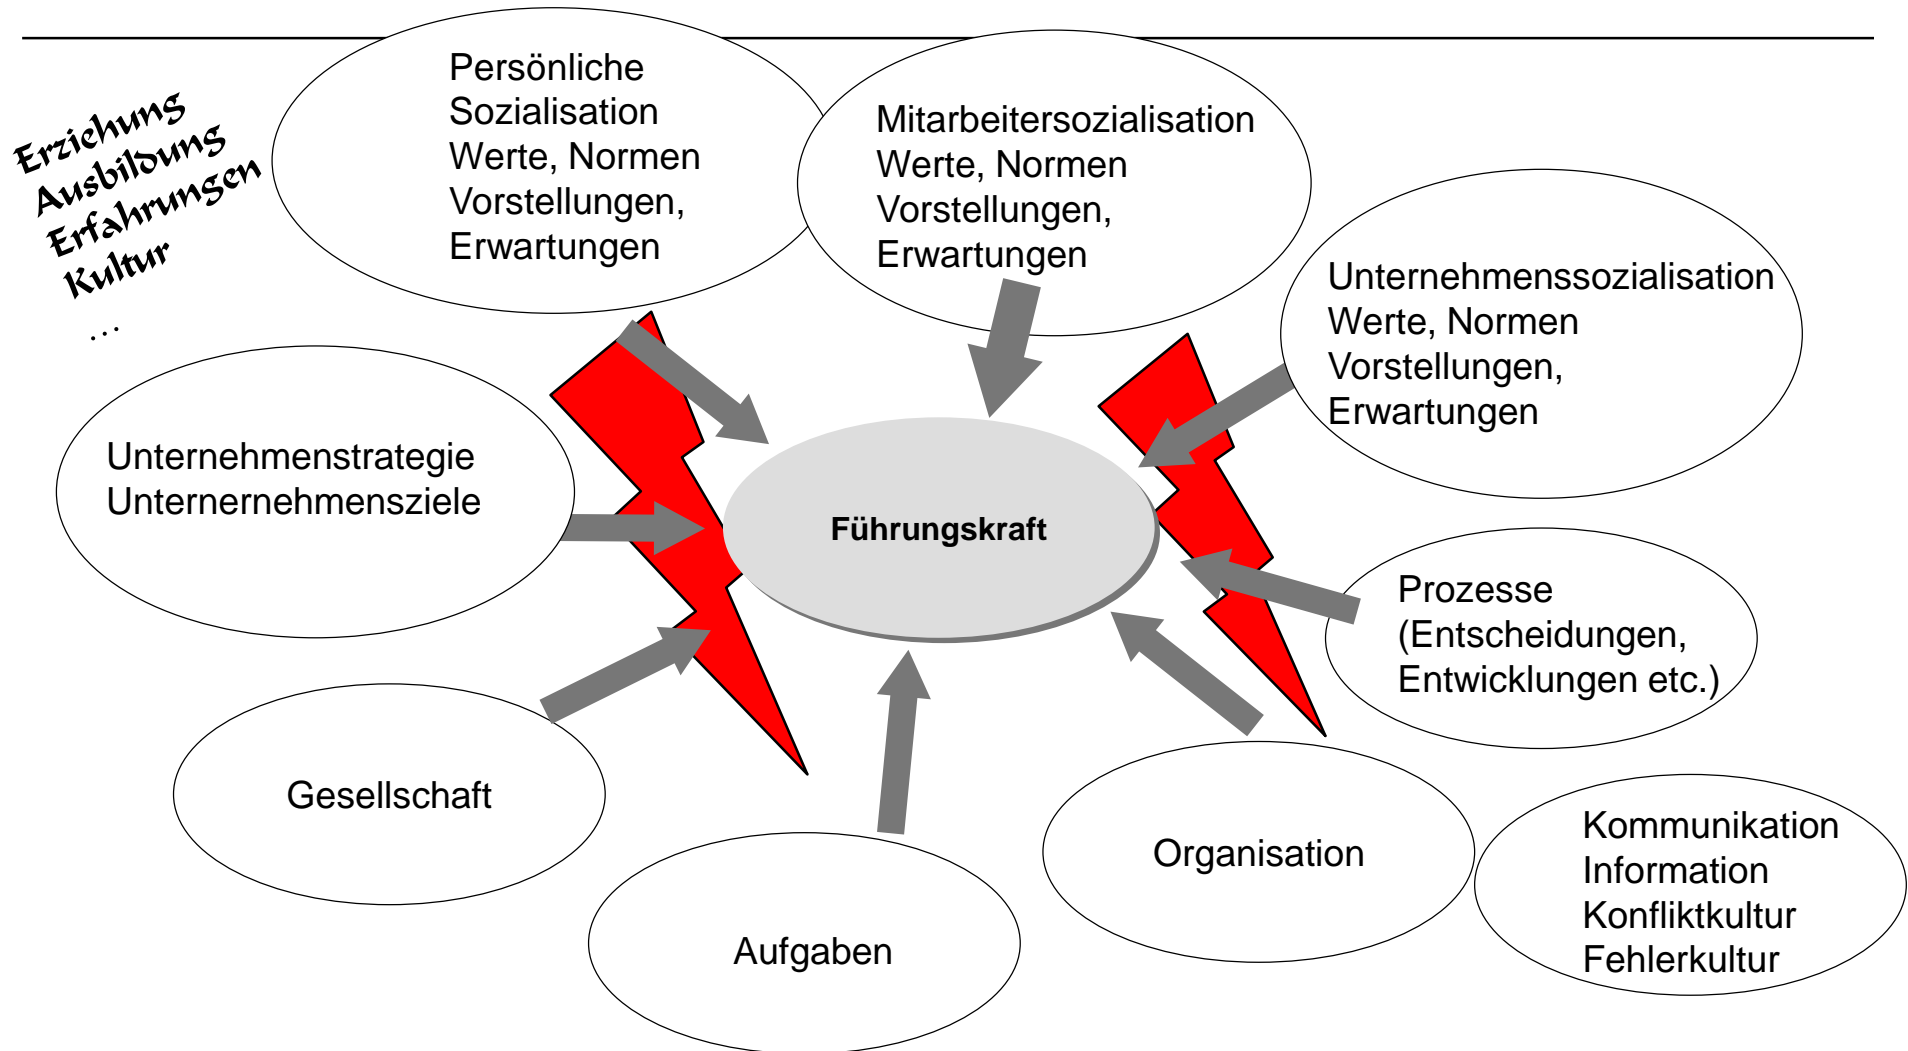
Erziehung
Ausbildung
Erfahrungen
Kultur
...

Persönliche Sozialisation
Werte, Normen
Vorstellungen,
Erwartungen

Mitarbeitersozialisation
Werte, Normen
Vorstellungen,
Erwartungen

Unternehmenssozialisation
Werte, Normen
Vorstellungen,
Erwartungen

Unternehmenstrategie
Unternernehmensziele

Führungskraft

Prozesse
(Entscheidungen,
Entwicklungen etc.)

Gesellschaft

Organisation

Kommunikation
Information
Konfliktkultur
Fehlerkultur

Aufgaben